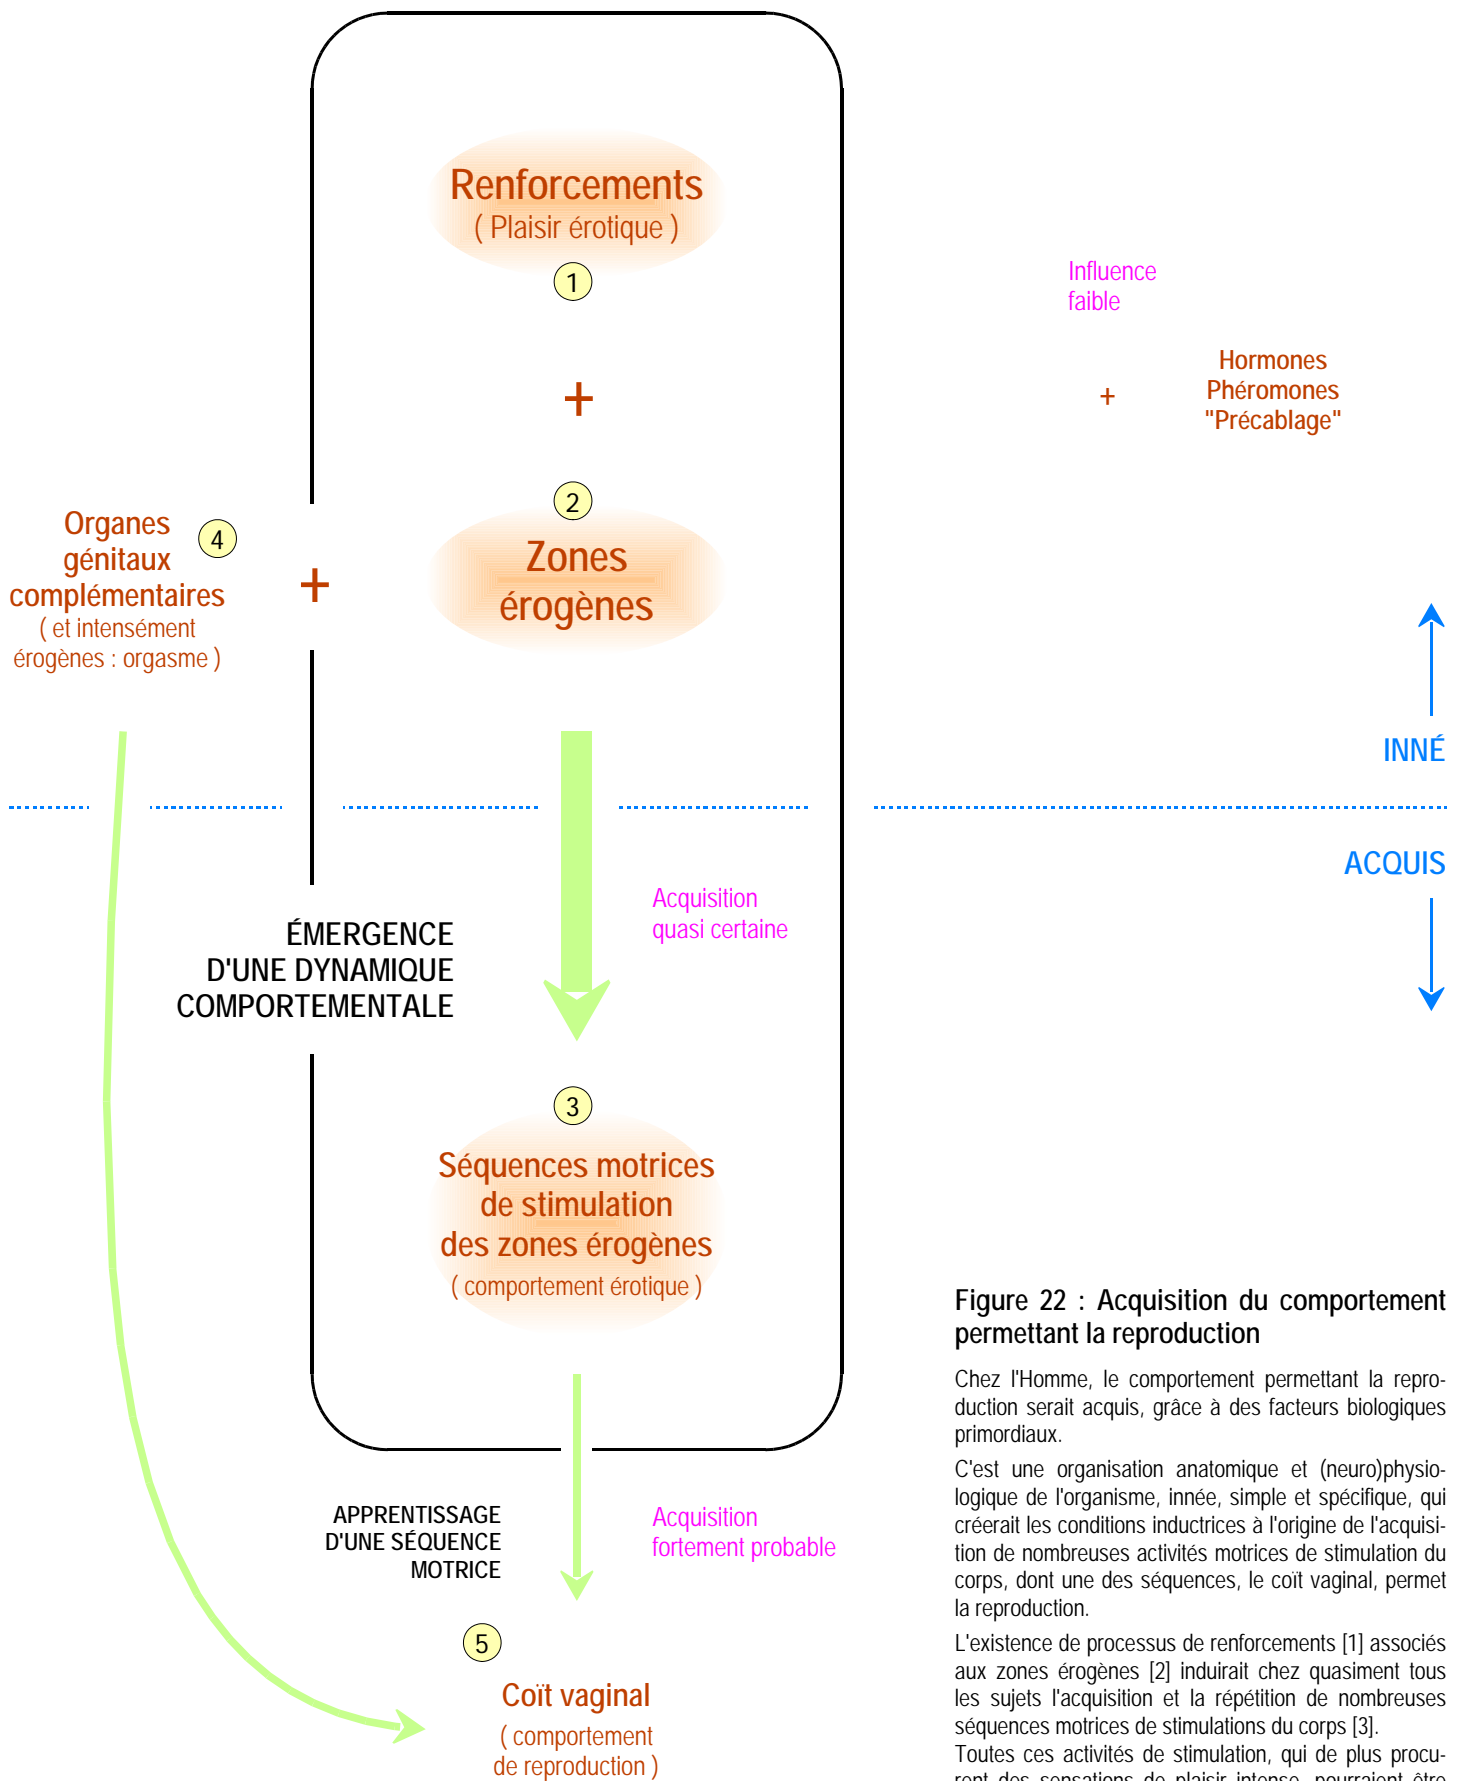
Renforcements
( Plaisir érotique )

1

+

2

Zones érogènes

Influence faible

Hormones
Phéromones
"Précablage"

+

Organes génitaux complémentaires
( et intensément érogènes : orgasme )

4

+

INNÉ

ACQUIS

ÉMERGENCE D'UNE DYNAMIQUE COMPORTEMENTALE

Acquisition quasi certaine

3

Séquences motrices de stimulation des zones érogènes
( comportement érotique )

APPRENTISSAGE D'UNE SÉQUENCE MOTRICE

Acquisition fortement probable

5

Coït vaginal
( comportement de reproduction )

Figure 22 : Acquisition du comportement permettant la reproduction

Chez l'Homme, le comportement permettant la reproduction serait acquis, grâce à des facteurs biologiques primordiaux.

C'est une organisation anatomique et (neuro)physiologique de l'organisme, innée, simple et spécifique, qui créerait les conditions inductrices à l'origine de l'acquisition de nombreuses activités motrices de stimulation du corps, dont une des séquences, le coït vaginal, permet la reproduction.

L'existence de processus de renforcements [1] associés aux zones érogènes [2] induirait chez quasiment tous les sujets l'acquisition et la répétition de nombreuses séquences motrices de stimulations du corps [3].

Toutes ces activités de stimulation, qui de plus procu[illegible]